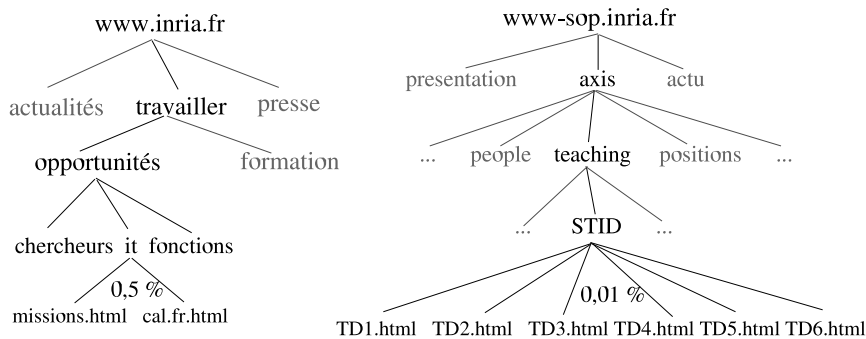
www.inria.fr

actualités travailler presse

opportunités formation

chercheurs it fonctions

0,5 %

missions.html cal.fr.html

www-sop.inria.fr

presentation axis actu

... people teaching positions ...

... STID ...

0,01 %

TD1.html TD2.html TD3.html TD4.html TD5.html TD6.html